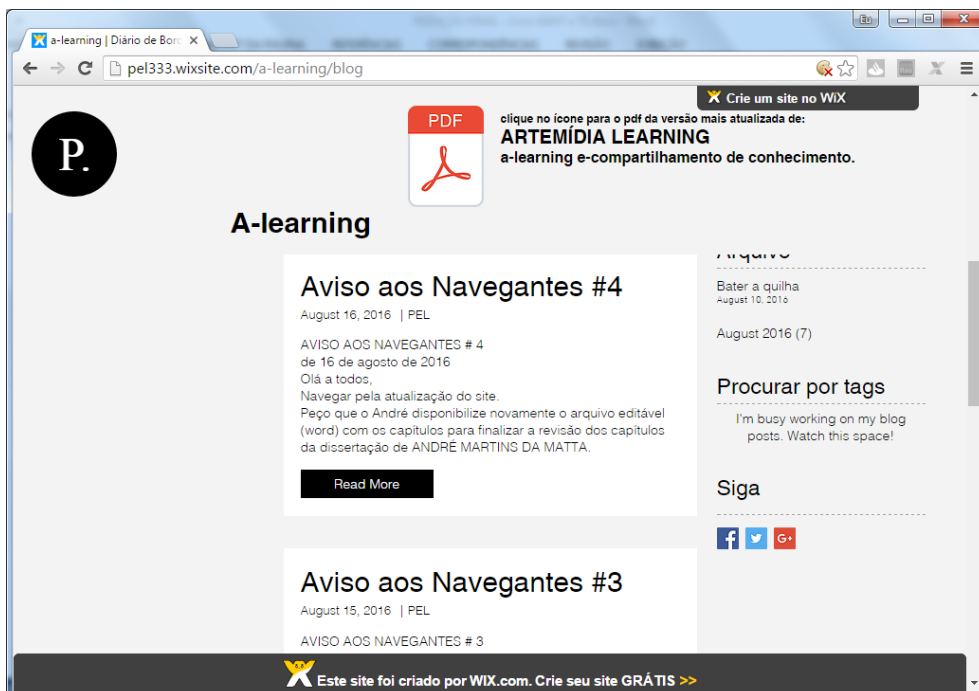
a-learning | Diário de Bord ×

pel333.wixsite.com/a-learning/blog

Crie um site no WiX

P.

PDF

clique no ícone para o pdf da versão mais atualizada de:
ARTEMÍDIA LEARNING
a-learning e-compartilhamento de conhecimento.

A-learning

Aviso aos Navegantes #4

August 16, 2016 | PEL

AVISO AOS NAVEGANTES # 4
de 16 de agosto de 2016
Olá a todos,
Navegar pela atualização do site.
Peço que o André disponibilize novamente o arquivo editável (word) com os capítulos para finalizar a revisão dos capítulos da dissertação de ANDRÉ MARTINS DA MATTA.

Read More

Arquivo

Bater a quilha
August 10, 2016

August 2016 (7)

Procurar por tags

I'm busy working on my blog posts. Watch this space!

Siga

Aviso aos Navegantes #3

August 15, 2016 | PEL

AVISO AOS NAVEGANTES # 3

Este site foi criado por WIX.com. Crie seu site GRÁTIS >>